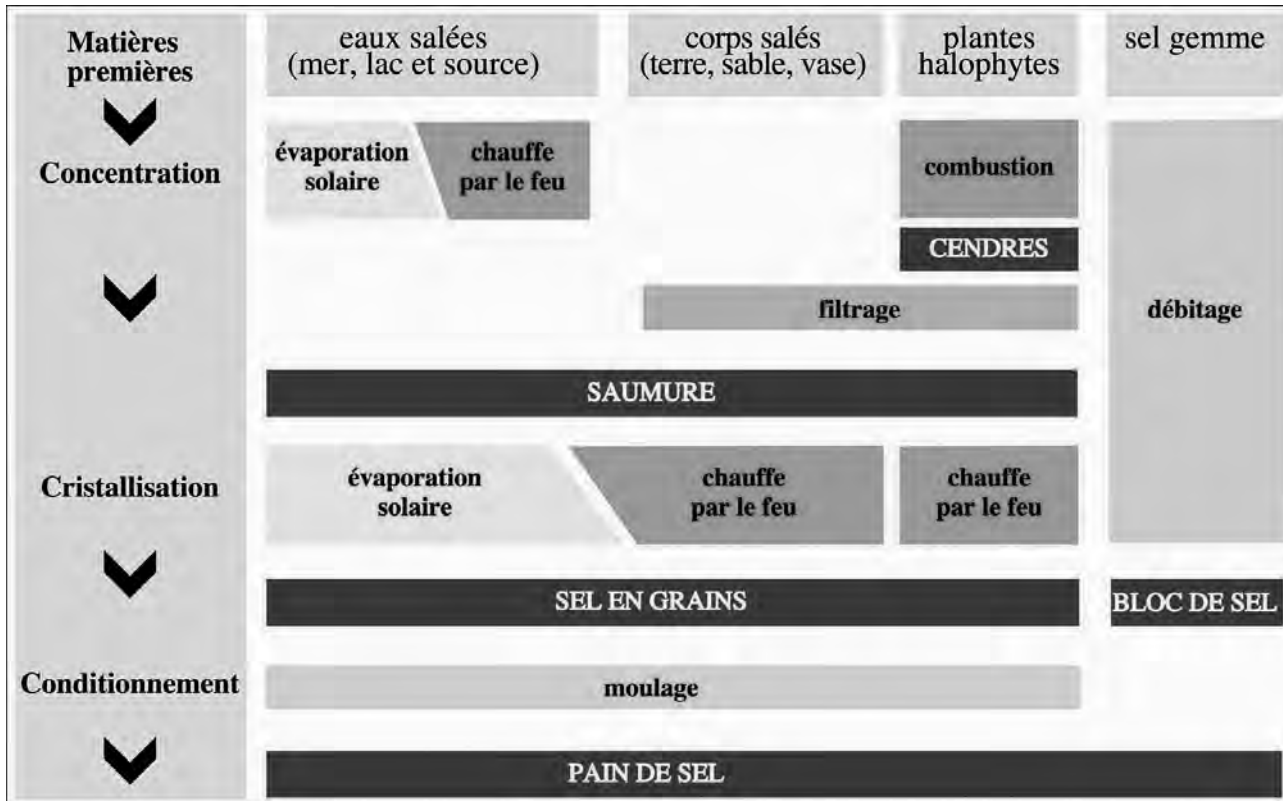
Matières premières

eaux salées (mer, lac et source)

corps salés (terre, sable, vase)

plantes halophytes

sel gemme

Concentration

évaporation solaire

chauffe par le feu

combustion

CENDRES

filtrage

débitage

SAUMURE

Cristallisation

évaporation solaire

chauffe par le feu

chauffe par le feu

SEL EN GRAINS

BLOC DE SEL

Conditionnement

moulage

PAIN DE SEL